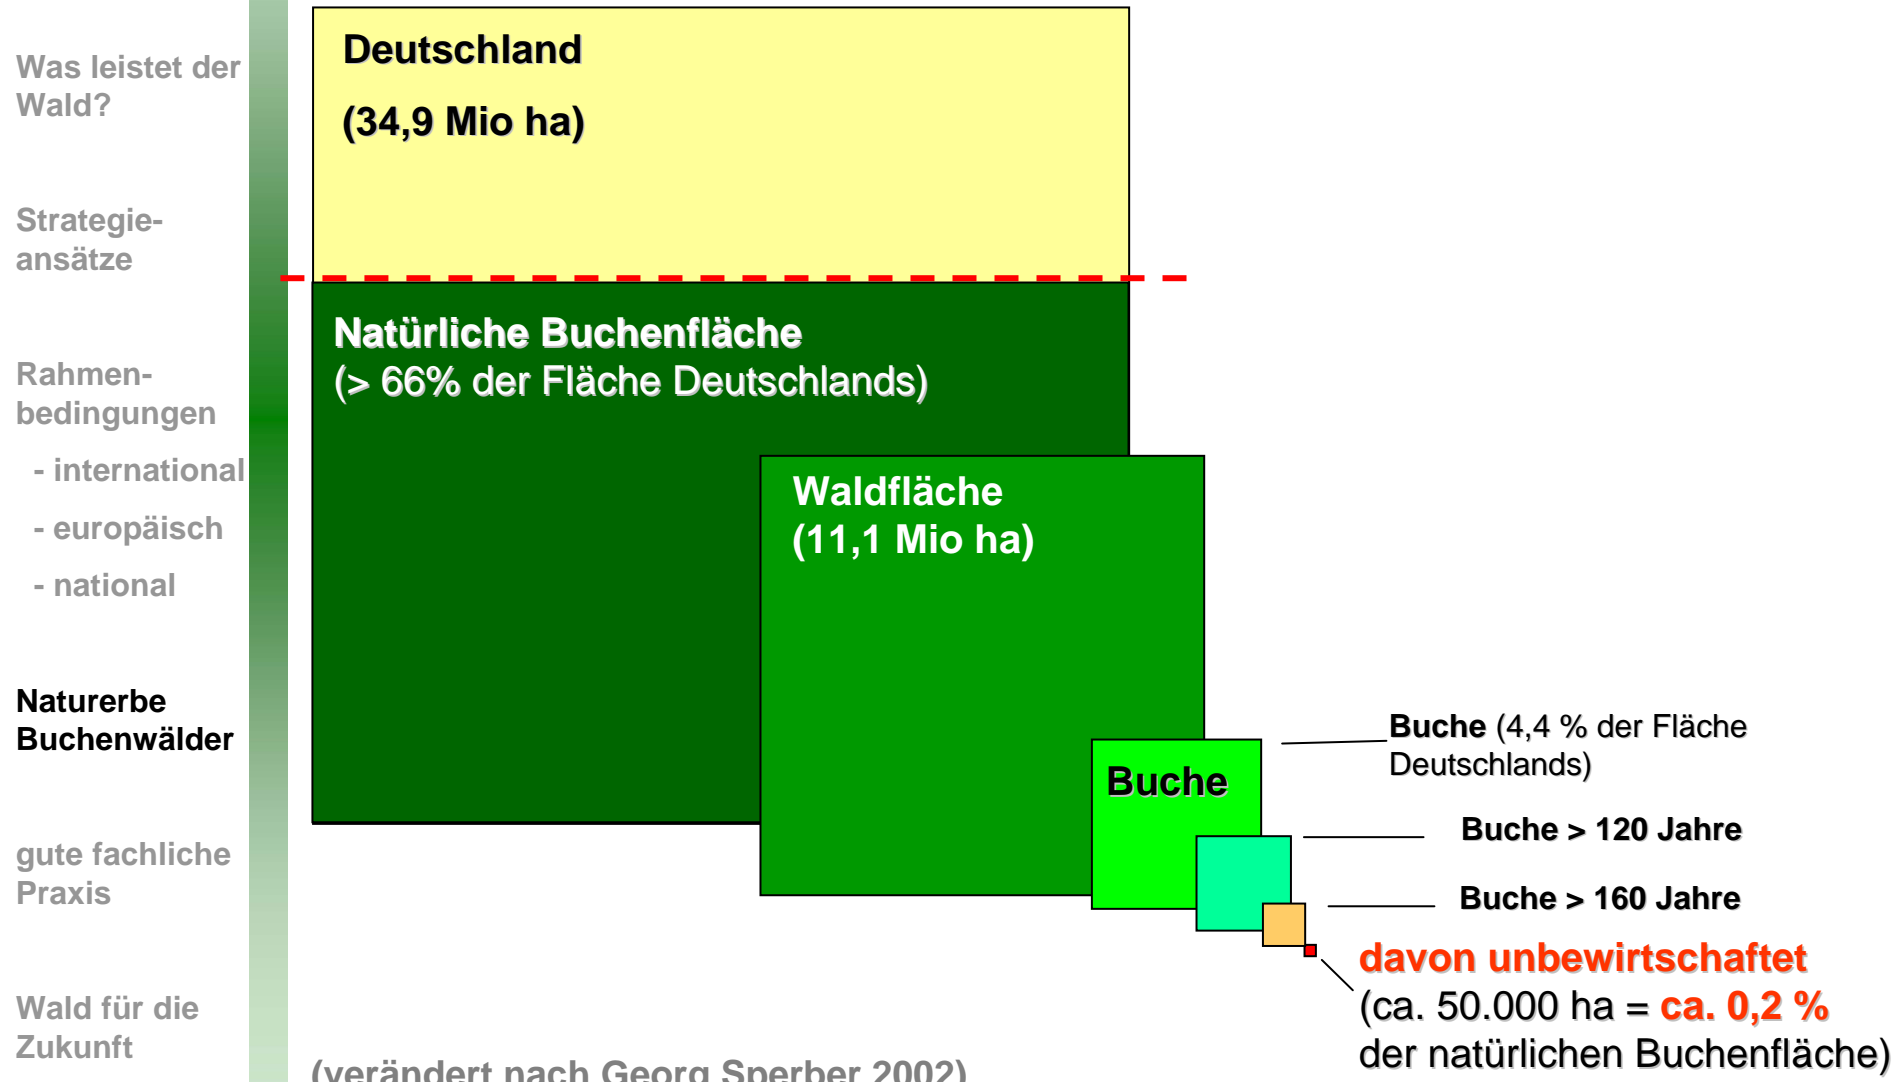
Was leistet der Wald?

Strategieansätze

Rahmenbedingungen

- international

- europäisch

- national

Naturerbe Buchenwälder

gute fachliche Praxis

Wald für die Zukunft

Deutschland

(34,9 Mio ha)

Natürliche Buchenfläche
(> 66% der Fläche Deutschlands)

Waldfläche
(11,1 Mio ha)

Buche

Buche (4,4 % der Fläche Deutschlands)

Buche > 120 Jahre

Buche > 160 Jahre

davon unbewirtschaftet
(ca. 50.000 ha = ca. 0,2 %
der natürlichen Buchenfläche)

(verändert nach Georg Sperber 2002)